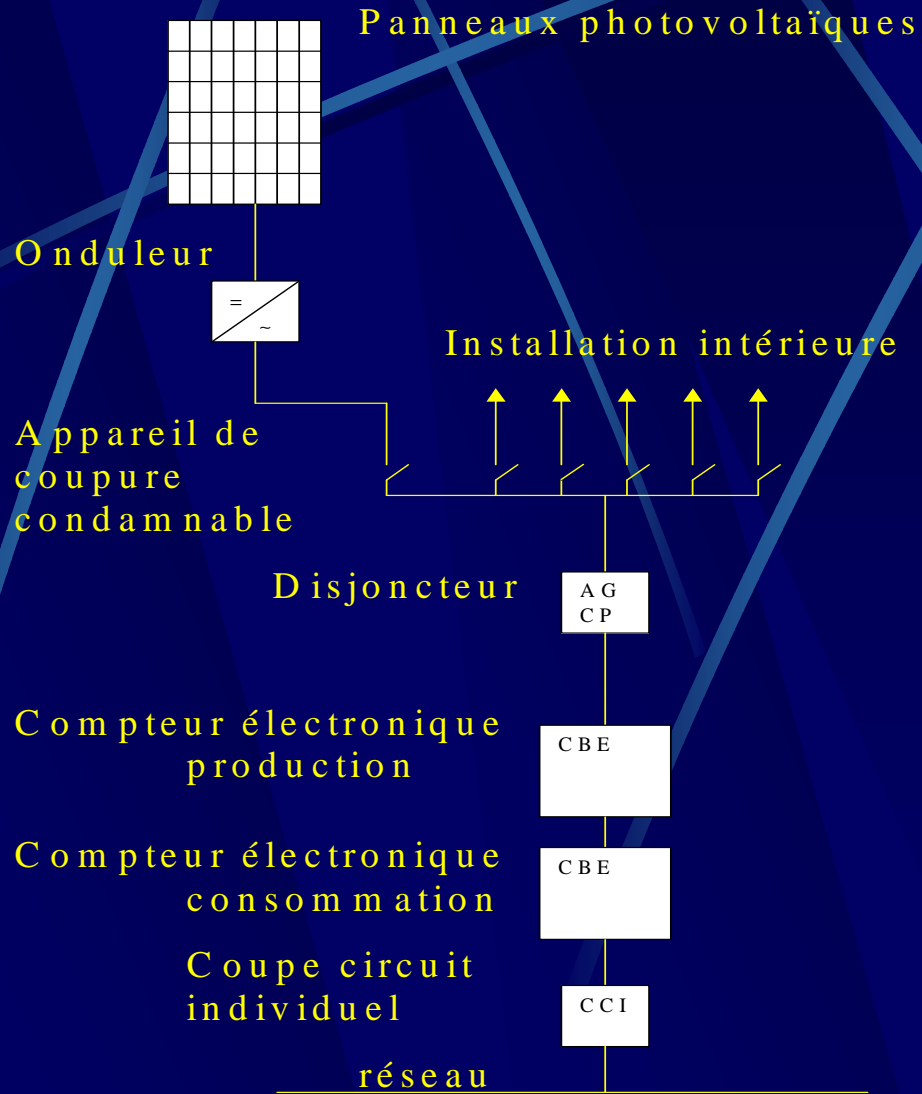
Panneaux photovoltaïques

Onduleur

=
~

Installation intérieure

Appareil de coupure condamnable

Disjoncteur

AGCP

Compteur électronique production

CBE

Compteur électronique consommation

CBE

Coupe circuit individuel

CCI

réseau